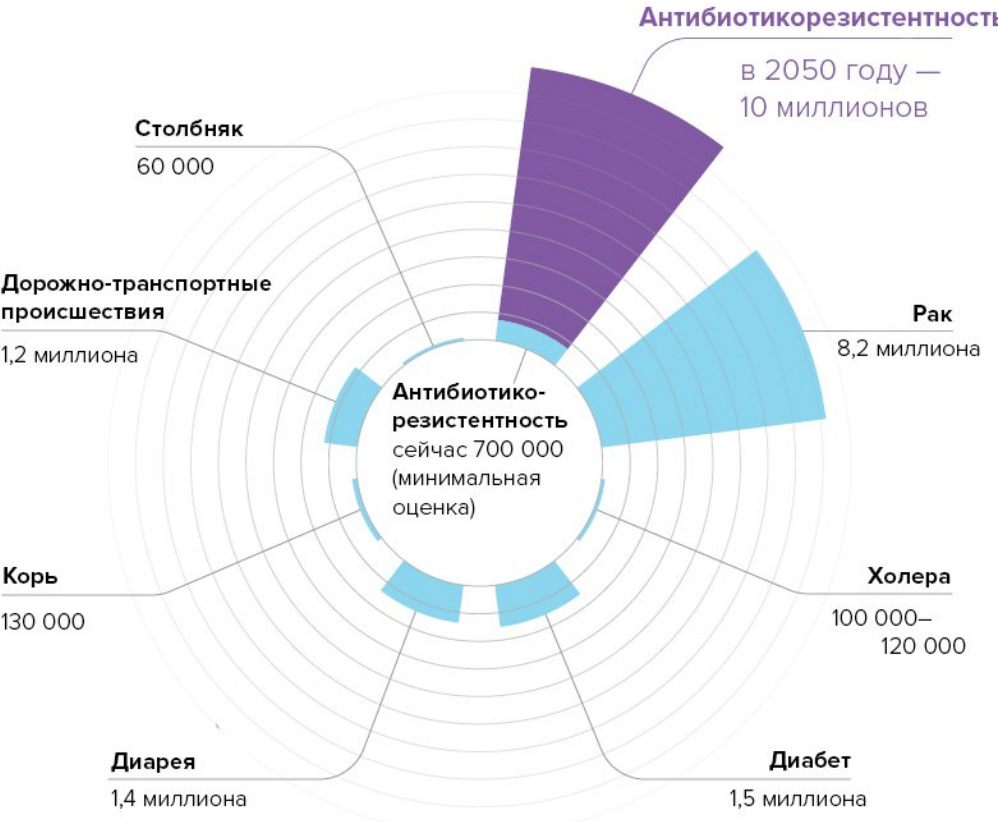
Антибиотикорезистентность
в 2050 году — 10 миллионов

Столбняк
60 000

Дорожно-транспортные происшествия
1,2 миллиона

Рак
8,2 миллиона

Антибиотико-резистентность
сейчас 700 000 (минимальная оценка)

Корь
130 000

Холера
100 000–120 000

Диарея
1,4 миллиона

Диабет
1,5 миллиона